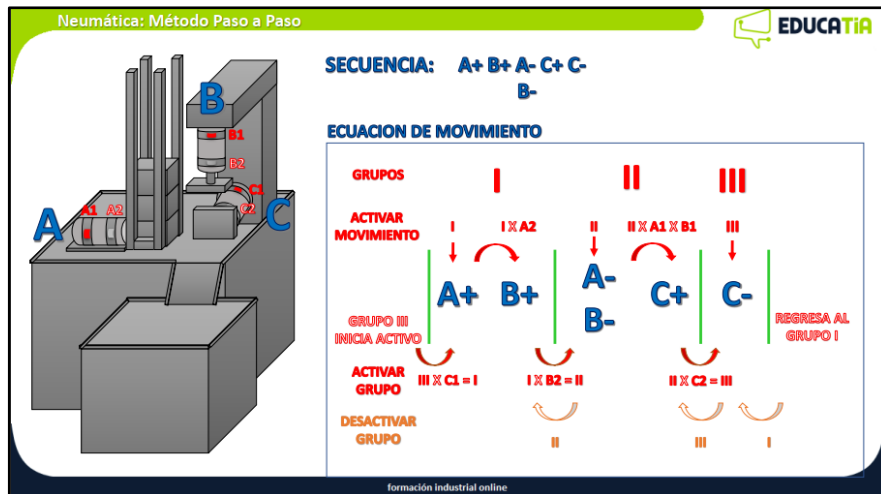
Neumática: Método Paso a Paso

EDUCATIA

SECUENCIA: A+ B+ A- C+ C- B-

ECUACION DE MOVIMIENTO

B
B1
B2
C1
C2
A
A1
A2
C

GRUPOS
I
II
III

ACTIVAR MOVIMIENTO
I
I X A2
II
II X A1 X B1
III

A+
B+
A-
B-
C+
C-

GRUPO III INICIA ACTIVO

REGRESA AL GRUPO I

ACTIVAR GRUPO
III X C1 = I
I X B2 = II
II X C2 = III

DESACTIVAR GRUPO
II
III
I

formación industrial online